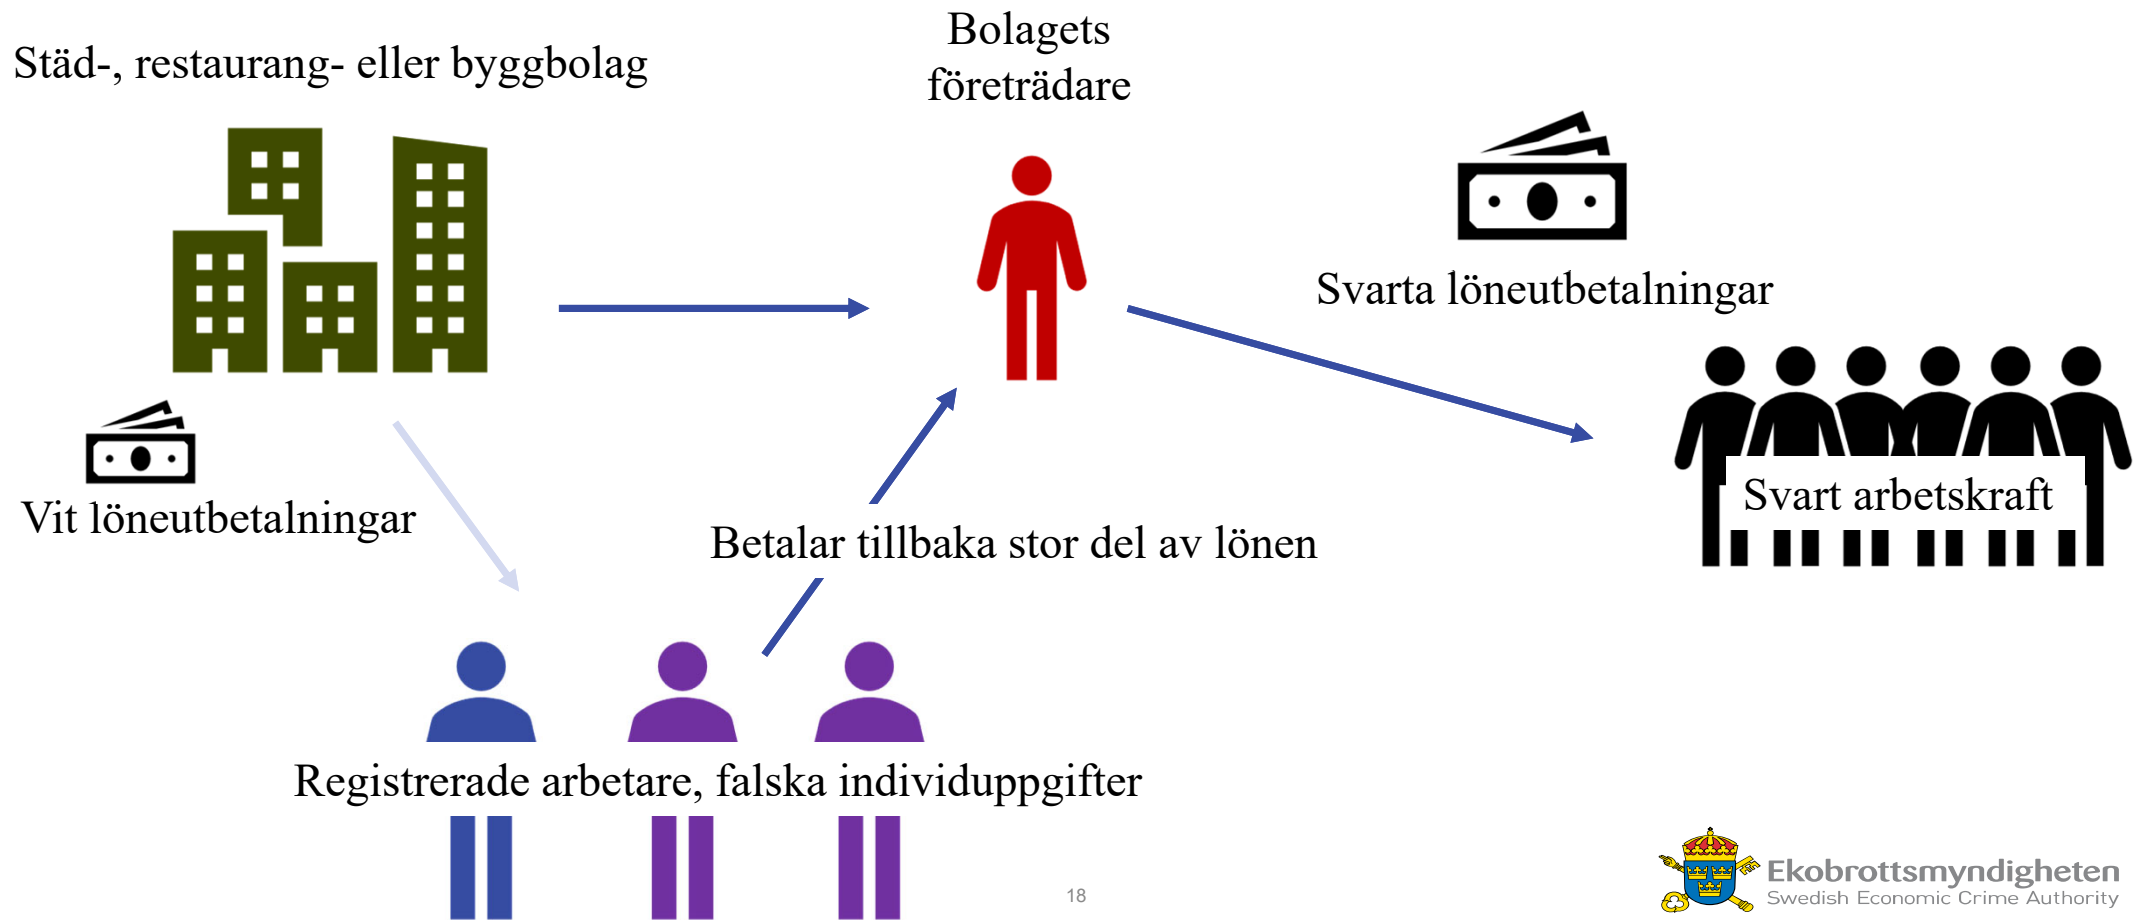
Städ-, restaurang- eller byggbolag

Bolagets företrädare

Svarta löneutbetalningar

Vit löneutbetalningar

Svart arbetskraft

Betalar tillbaka stor del av lönen

Registrerade arbetare, falska individuppgifter

18

Ekobrottsmyndigheten
Swedish Economic Crime Authority